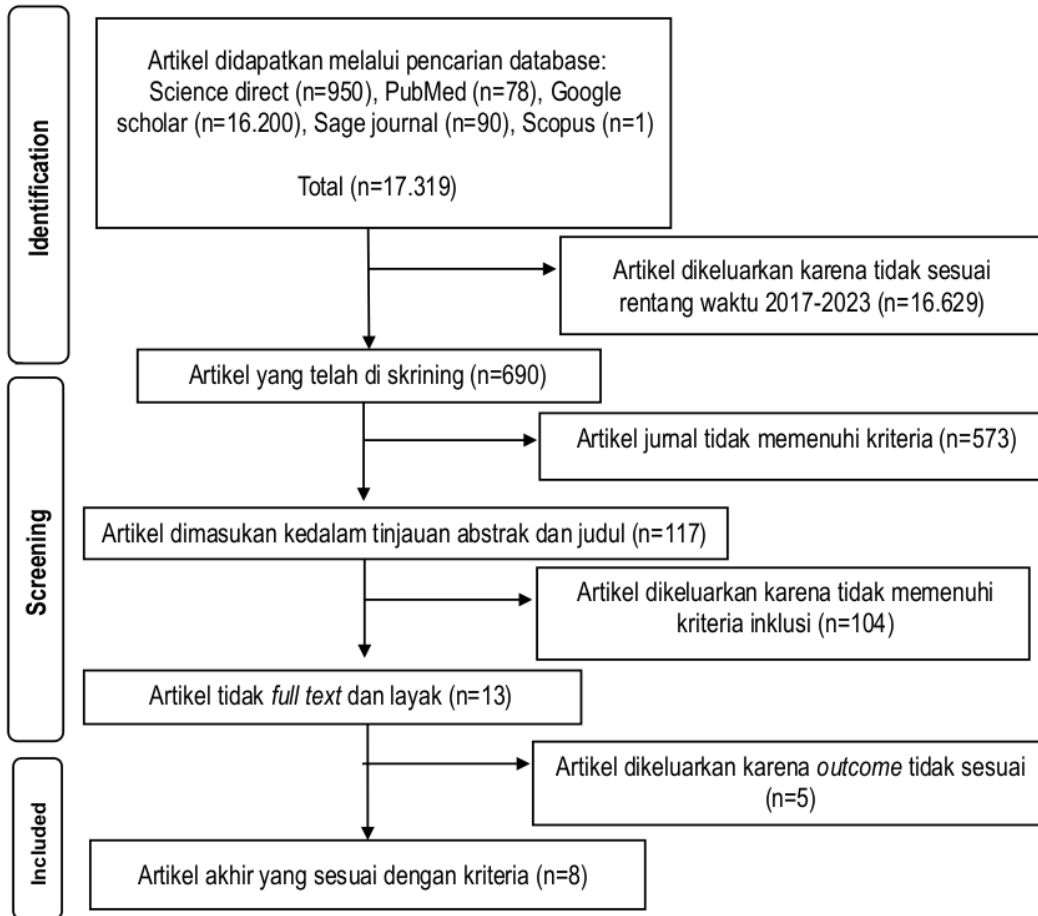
Identification

Artikel didapatkan melalui pencarian database: Science direct (n=950), PubMed (n=78), Google scholar (n=16.200), Sage journal (n=90), Scopus (n=1)

Total (n=17.319)

Artikel dikeluarkan karena tidak sesuai rentang waktu 2017-2023 (n=16.629)

Screening

Artikel yang telah di skrining (n=690)

Artikel jurnal tidak memenuhi kriteria (n=573)

Artikel dimasukan kedalam tinjauan abstrak dan judul (n=117)

Artikel dikeluarkan karena tidak memenuhi kriteria inklusi (n=104)

Artikel tidak full text dan layak (n=13)

Included

Artikel dikeluarkan karena outcome tidak sesuai (n=5)

Artikel akhir yang sesuai dengan kriteria (n=8)